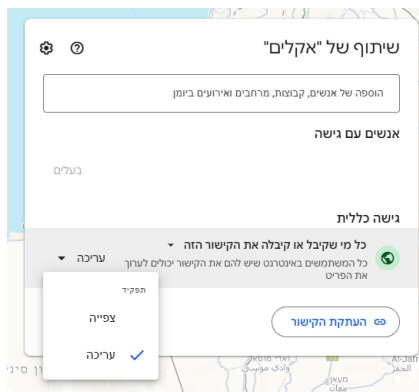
שיתוף של "אקלים"

הוספה של אנשים, קבוצות, מרחבים ואירועים ביומן

אנשים עם גישה

בעלים

גישה כללית

כל מי שקיבל או קיבלה את הקישור הזה ▾

כל המשתמשים באינטרנט שיש להם את הקישור יכולים לערוך את הפריט

עריכה ▾

תפקיד

צפייה

עריכה

העתקת הקישור

Al-Jaf